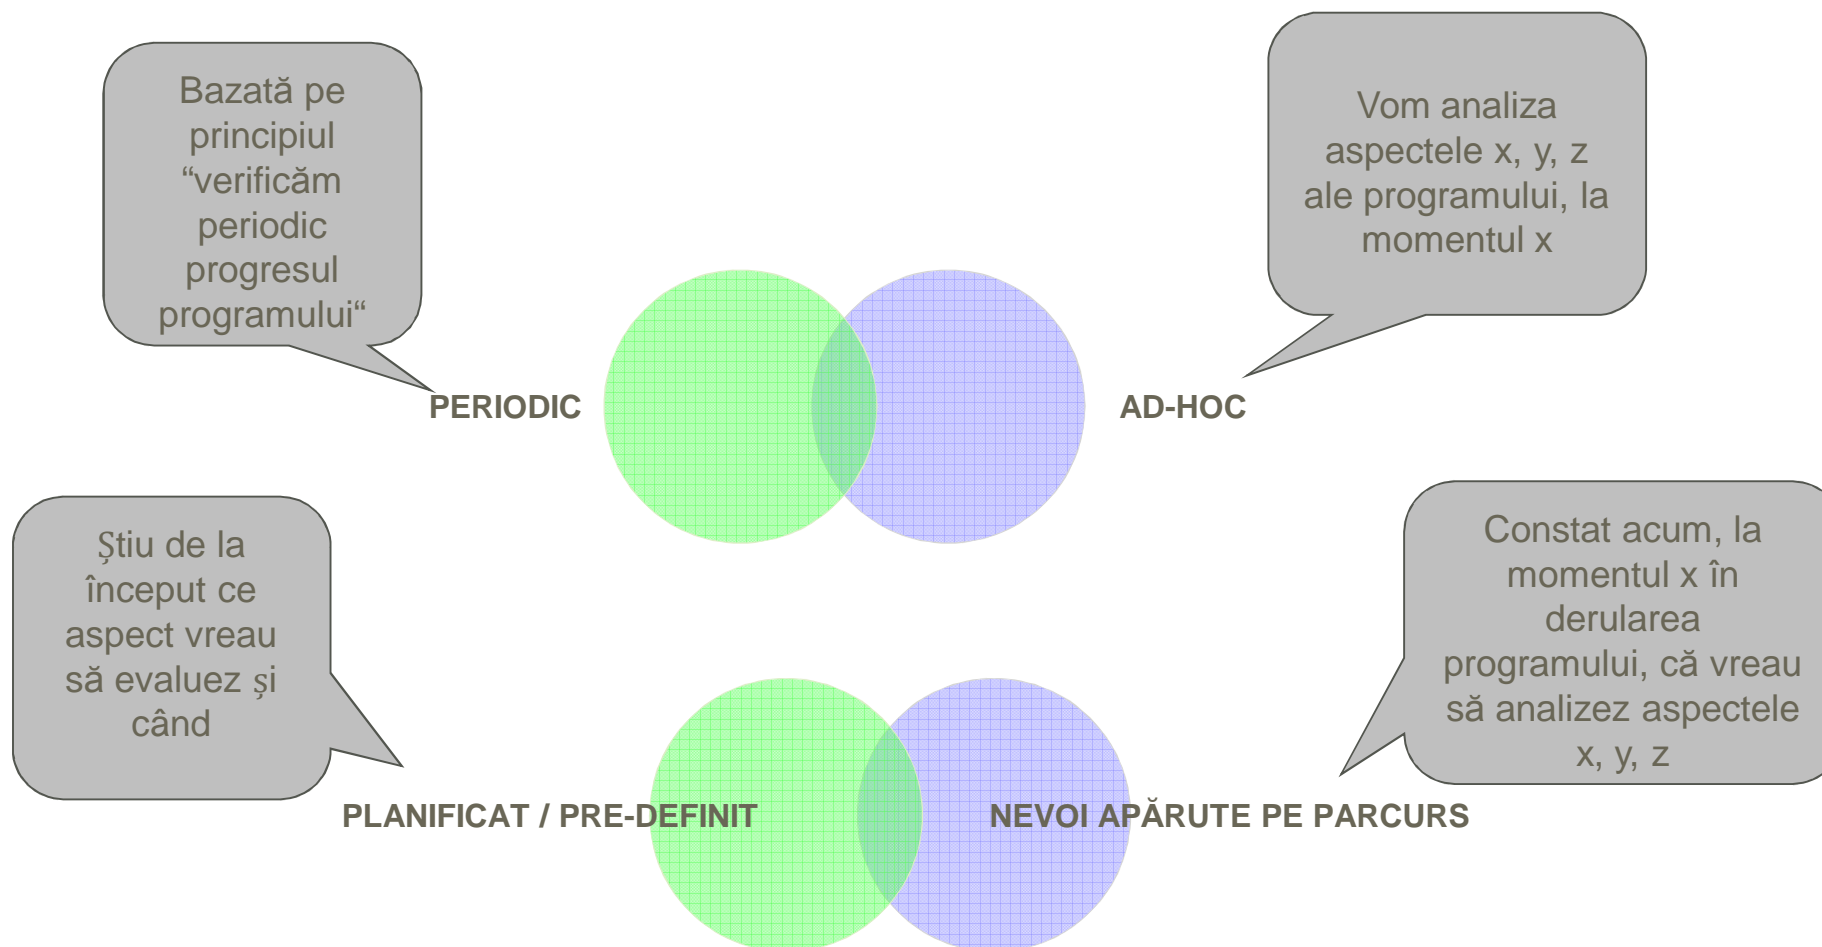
Bazată pe principiul “verificăm periodic progresul programului“

Vom analiza aspectele x, y, z ale programului, la momentul x

PERIODIC

AD-HOC

Ştiu de la început ce aspect vreau să evaluez şi când

Constat acum, la momentul x în derularea programului, că vreau să analizez aspectele x, y, z

PLANIFICAT / PRE-DEFINIT

NEVOI APĂRUTE PE PARCURS